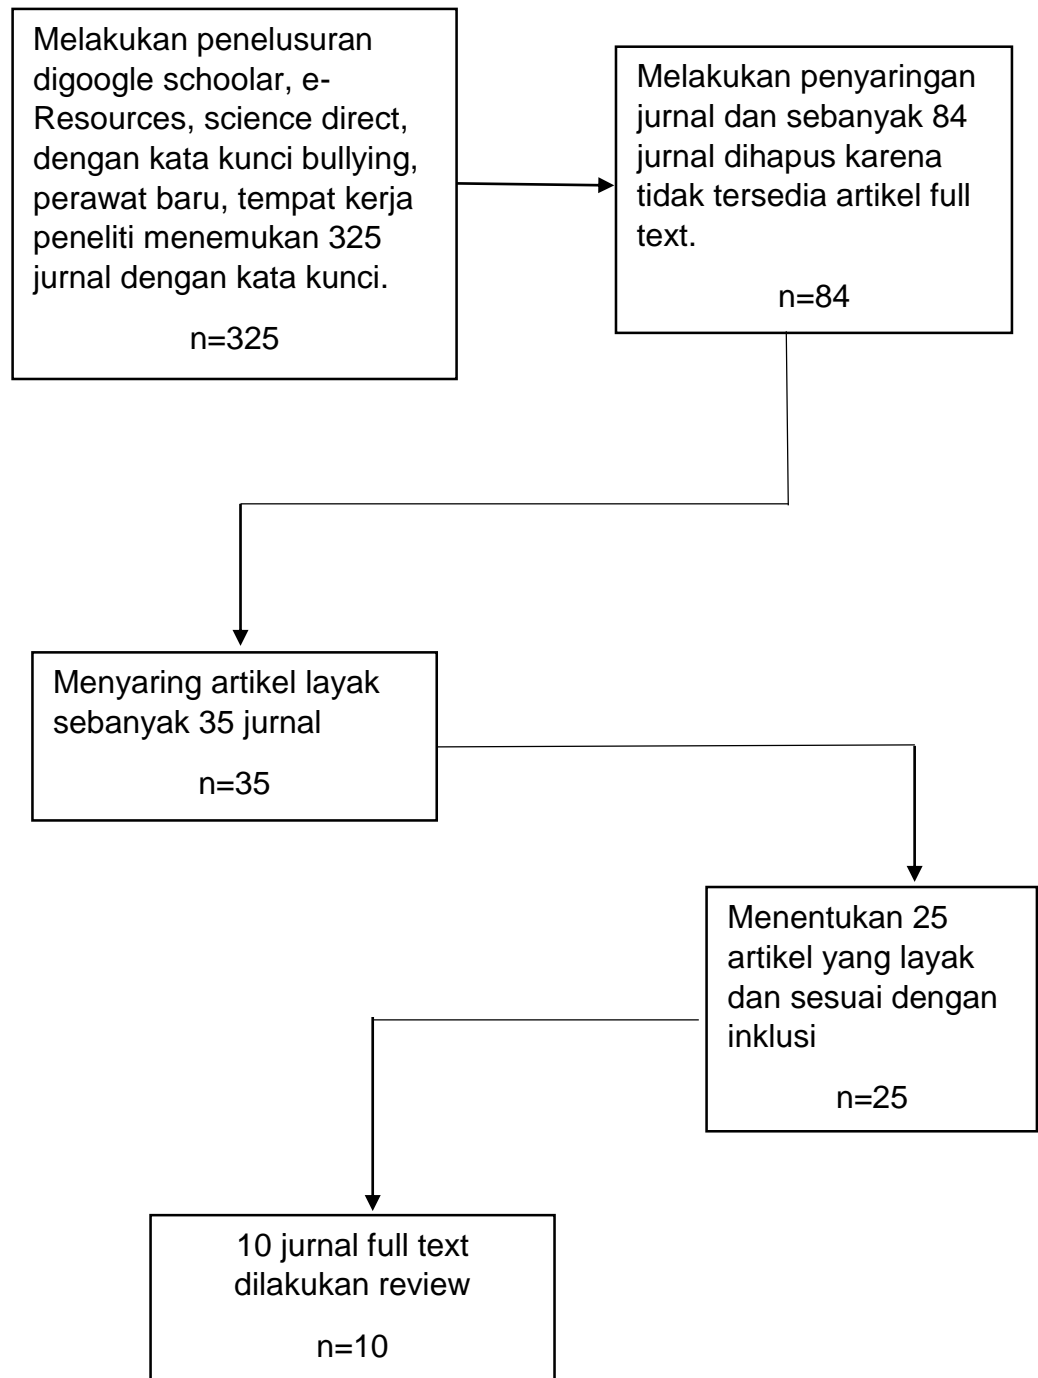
Melakukan penelusuran digoogle schoolar, e-Resources, science direct, dengan kata kunci bullying, perawat baru, tempat kerja peneliti menemukan 325 jurnal dengan kata kunci.

n=325

Melakukan penyaringan jurnal dan sebanyak 84 jurnal dihapus karena tidak tersedia artikel full text.

n=84

Menyaring artikel layak sebanyak 35 jurnal

n=35

Menentukan 25 artikel yang layak dan sesuai dengan inklusi

n=25

10 jurnal full text dilakukan review

n=10